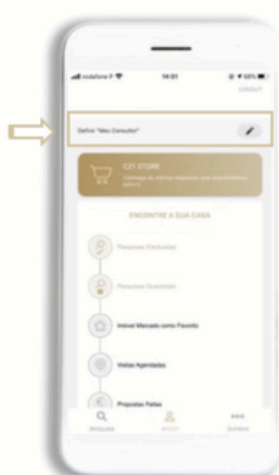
vodafone P 14:01 62%

LOGOUT

Definir "Meu Consultor"

C21 STORE

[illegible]

ENCONTRE A SUA CASA

Pesquisas Efectuadas

Pesquisas Guardadas

Imóvel Marcado como Favorito

Visitas Agendadas

Propostas Feitas

PESQUISA

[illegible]

OUTROS